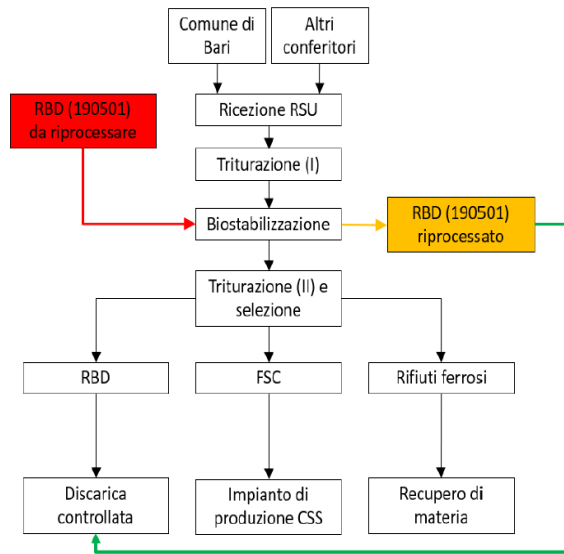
Comune di Bari

Altri conferitori

RBD (190501) da riprocessare

Ricezione RSU

Triturazione (I)

Biostabilizzazione

RBD (190501) riprocessato

Triturazione (II) e selezione

RBD

FSC

Rifiuti ferrosi

Discarica controllata

Impianto di produzione CSS

Recupero di materia